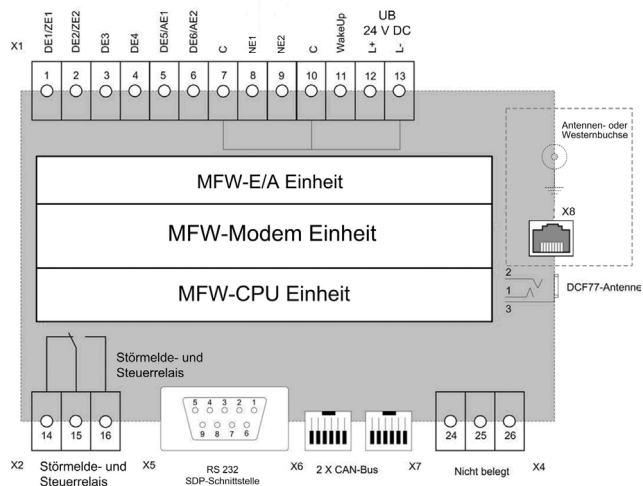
X1

| DE1/ZE1 | DE2/ZE2 | DE3 | DE4 | DE5/AE1 | DE6/AE2 | C | NE1 | NE2 | C | WakeUp | L+ | L- |
|---|---|---|---|---|---|---|---|---|---|---|---|---|
| 1 | 2 | 3 | 4 | 5 | 6 | 7 | 8 | 9 | 10 | 11 | 12 | 13 |

UB
24 V DC

Antennen- oder Westernbuchse

X8

MFW-E/A Einheit

MFW-Modem Einheit

MFW-CPU Einheit

2
1
3
DCF77-Antenne

Störmelde- und Steuerrelais

14 15 16

5 4 3 2 1
9 8 7 6

24 25 26

X2 Störmelde- und Steuerrelais

X5 RS 232 SDP-Schnittstelle

X6 2 X CAN-Bus

X7

Nicht belegt X4